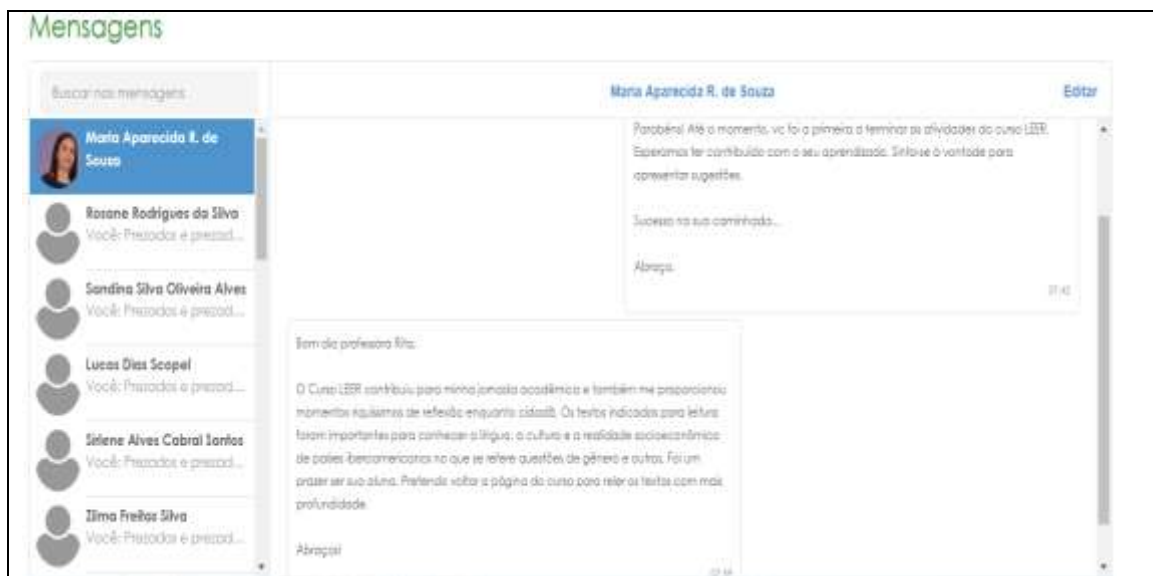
Mensagens

Buscar nas mensagens

Maria Aparecida R. de Souza

Rosane Rodrigues da Silva
Você: Prezados e prezad...

Sandina Silva Oliveira Alves
Você: Prezados e prezad...

Lucas Dias Scopel
Você: Prezados e prezad...

Sirlene Alves Cabral Santos
Você: Prezados e prezad...

Zilma Freitas Silva
Você: Prezados e prezad...

Maria Aparecida R. de Souza

Editar

Parabéns! Até o momento, vc foi a primeira a terminar as atividades do curso LEER. Esperamos ter contribuído com o seu aprendizado. Sinta-se à vontade para apresentar sugestões.

Sucesso na sua caminhada...

Abraço.

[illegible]

Bom dia professora Rita.

O Curso LEER contribuiu para minha jornada acadêmica e também me proporcionou momentos riquíssimos de reflexão enquanto cidadã. Os textos indicados para leitura foram importantes para conhecer a língua, a cultura e a realidade socioeconômica de países iberoamericanos no que se refere questões de gênero e outros. Foi um prazer ser sua aluna. Pretendo voltar a página do curso para reler os textos com mais profundidade.

Abraços!

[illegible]